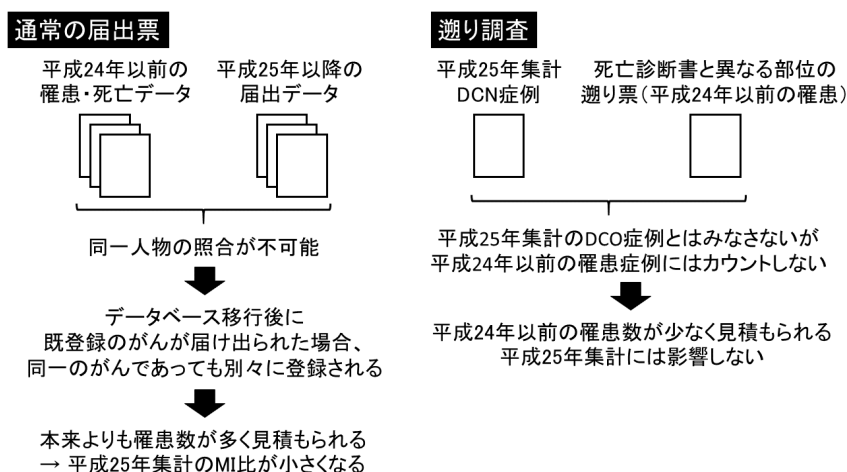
通常の届出票

平成24年以前の罹患・死亡データ

平成25年以降の届出データ

同一人物の照合が不可能

データベース移行後に既登録のがんが届け出られた場合、同一のがんであっても別々に登録される

本来よりも罹患数が多く見積もられる → 平成25年集計のMI比が小さくなる

遡り調査

平成25年集計DCN症例

死亡診断書と異なる部位の遡り票（平成24年以前の罹患）

平成25年集計のDCO症例とはみなさないが平成24年以前の罹患症例にはカウントしない

平成24年以前の罹患数が少なく見積もられる
平成25年集計には影響しない